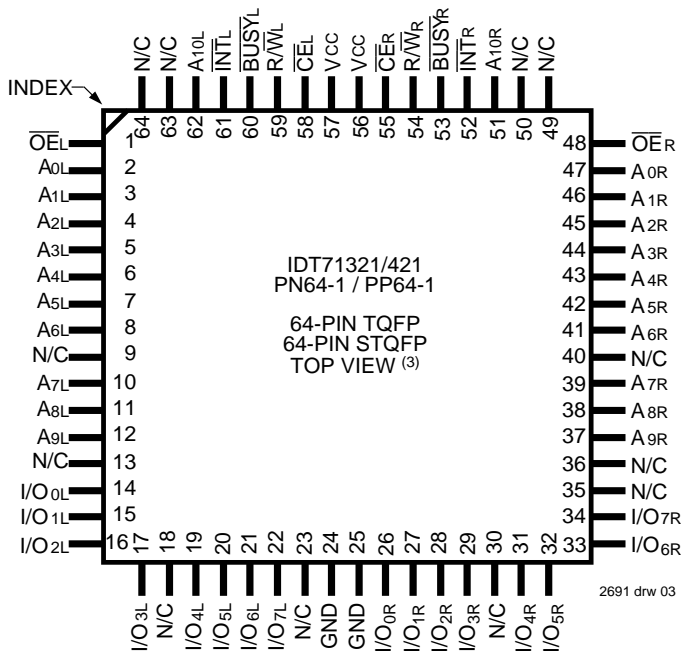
INDEX

| Pin | Name |
|---|---|
| 64 | N/C |
| 63 | N/C |
| 62 | A10L |
| 61 | $\overline{INT}$L |
| 60 | $\overline{BUSY}$L |
| 59 | R/$\overline{W}$L |
| 58 | $\overline{CE}$L |
| 57 | VCC |
| 56 | VCC |
| 55 | $\overline{CE}$R |
| 54 | R/$\overline{W}$R |
| 53 | $\overline{BUSY}$R |
| 52 | $\overline{INT}$R |
| 51 | A10R |
| 50 | N/C |
| 49 | N/C |

| Pin | Name |
|---|---|
| 1 | $\overline{OE}$L |
| 2 | A0L |
| 3 | A1L |
| 4 | A2L |
| 5 | A3L |
| 6 | A4L |
| 7 | A5L |
| 8 | A6L |
| 9 | N/C |
| 10 | A7L |
| 11 | A8L |
| 12 | A9L |
| 13 | N/C |
| 14 | I/O0L |
| 15 | I/O1L |
| 16 | I/O2L |

IDT71321/421
PN64-1 / PP64-1

64-PIN TQFP
64-PIN STQFP
TOP VIEW $^{(3)}$

| Pin | Name |
|---|---|
| 48 | $\overline{OE}$R |
| 47 | A0R |
| 46 | A1R |
| 45 | A2R |
| 44 | A3R |
| 43 | A4R |
| 42 | A5R |
| 41 | A6R |
| 40 | N/C |
| 39 | A7R |
| 38 | A8R |
| 37 | A9R |
| 36 | N/C |
| 35 | N/C |
| 34 | I/O7R |
| 33 | I/O6R |

| Pin | Name |
|---|---|
| 17 | I/O3L |
| 18 | N/C |
| 19 | I/O4L |
| 20 | I/O5L |
| 21 | I/O6L |
| 22 | I/O7L |
| 23 | N/C |
| 24 | GND |
| 25 | GND |
| 26 | I/O0R |
| 27 | I/O1R |
| 28 | I/O2R |
| 29 | I/O3R |
| 30 | N/C |
| 31 | I/O4R |
| 32 | I/O5R |

2691 drw 03